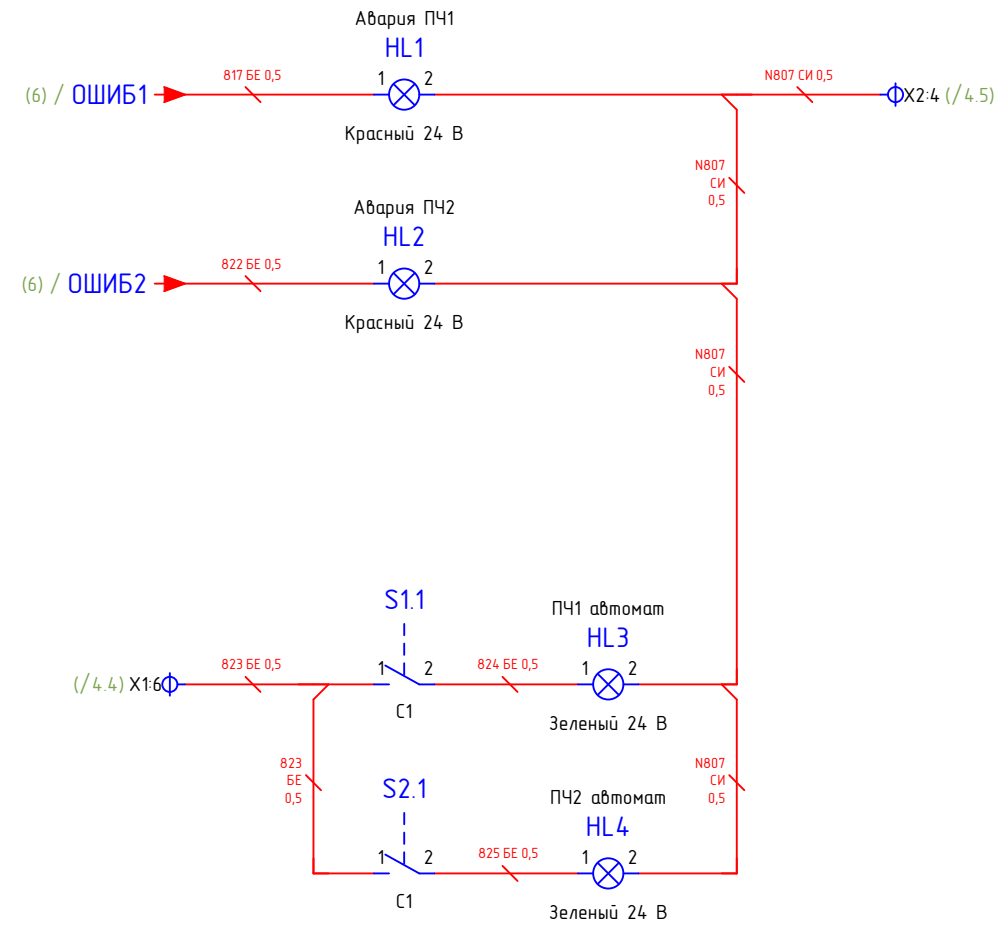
Авария ПЧ1
HL1
(6) / ОШИБ1
817 БЕ 0,5
1 2
Красный 24 В
N807 СИ 0,5
X2:4 (/4.5)
N807
СИ
0,5
Авария ПЧ2
HL2
(6) / ОШИБ2
822 БЕ 0,5
1 2
Красный 24 В
N807
СИ
0,5
S1.1
ПЧ1 автомат
HL3
(/4.4) X1:6
823 БЕ 0,5
1 2
824 БЕ 0,5
1 2
С1
Зеленый 24 В
823
БЕ
0,5
N807
СИ
0,5
S2.1
ПЧ2 автомат
HL4
1 2
825 БЕ 0,5
1 2
С1
Зеленый 24 В